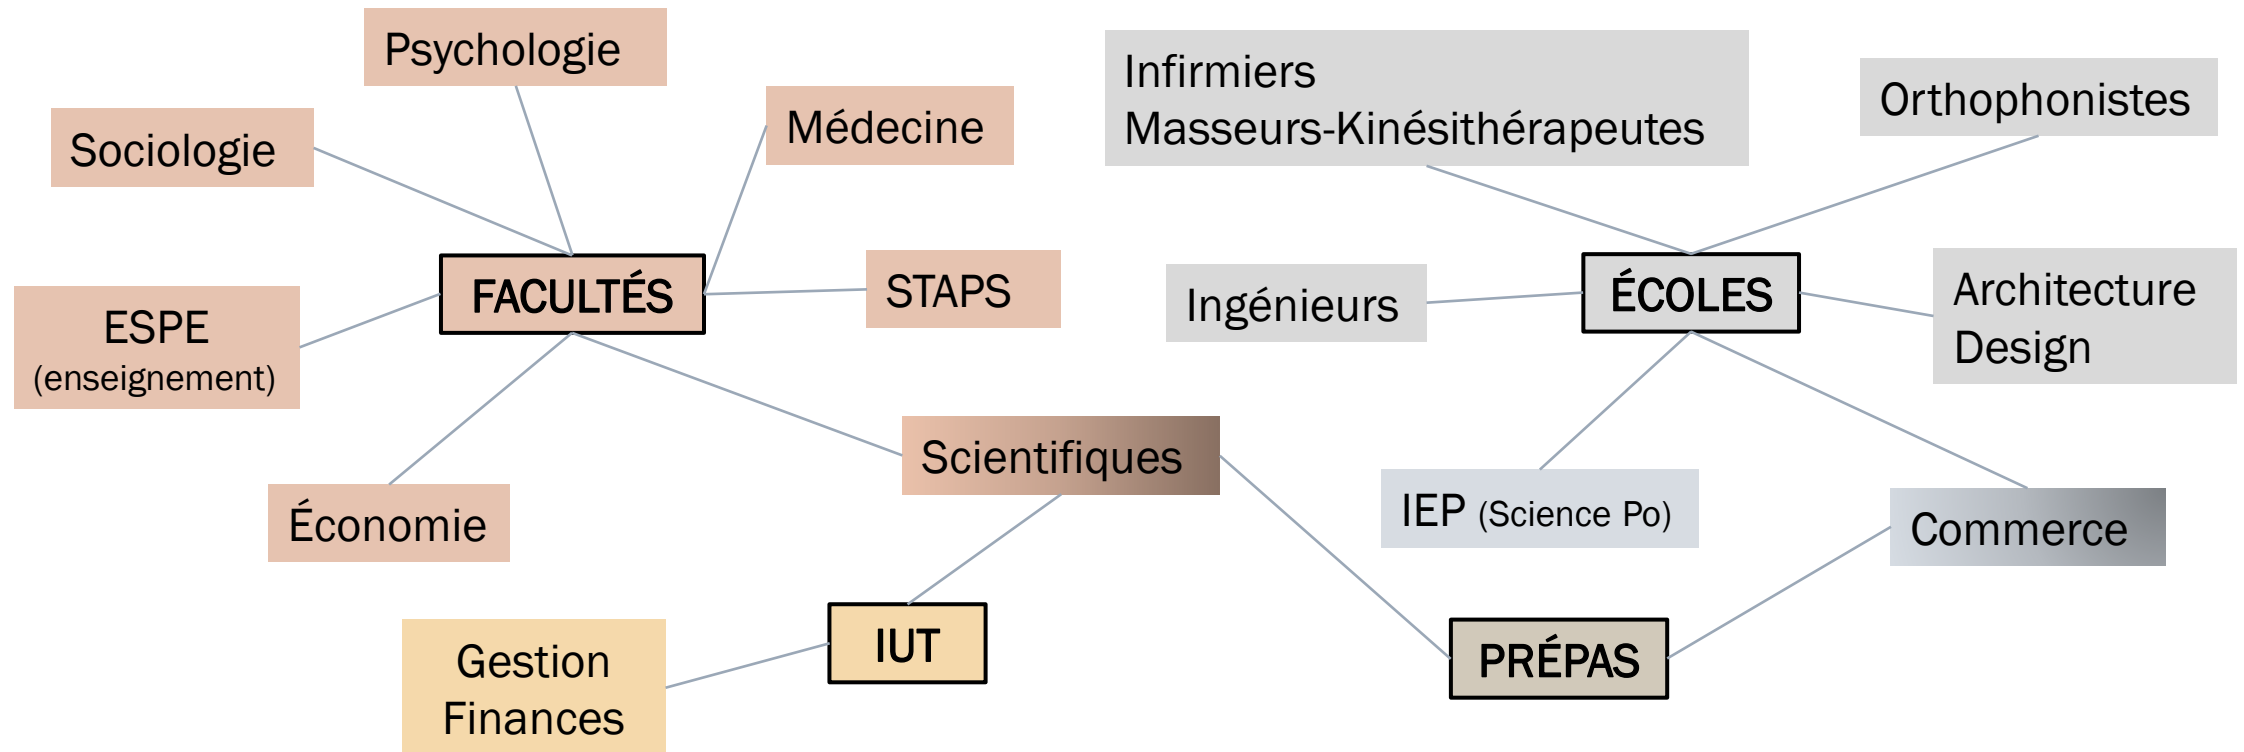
Psychologie

Sociologie

Médecine

FACULTÉS

STAPS

ESPE
(enseignement)

Économie

Scientifiques

Gestion
Finances

IUT

Infirmiers
Masseurs-Kinésithérapeutes

Orthophonistes

Ingénieurs

ÉCOLES

Architecture
Design

IEP (Science Po)

Commerce

PRÉPAS